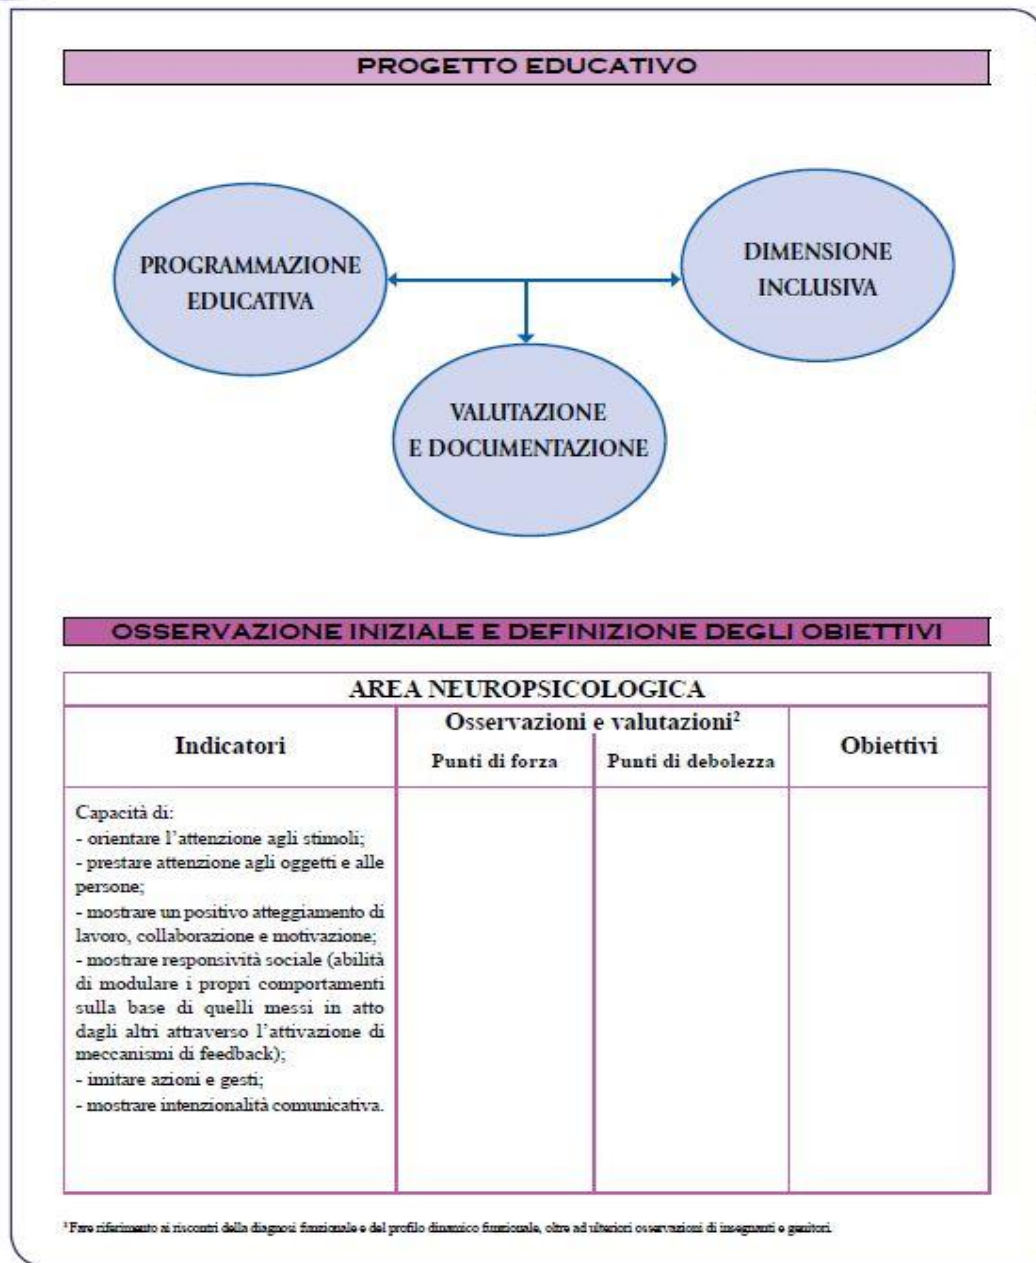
PROGETTO EDUCATIVO

PROGRAMMAZIONE EDUCATIVA

DIMENSIONE INCLUSIVA

VALUTAZIONE E DOCUMENTAZIONE

OSSERVAZIONE INIZIALE E DEFINIZIONE DEGLI OBIETTIVI

| AREA NEUROPSICOLOGICA | | | |
|---|---|---|---|
| Indicatori | Osservazioni e valutazioni² Punti di forza | Osservazioni e valutazioni² Punti di debolezza | Obiettivi |
| Capacità di: - orientare l'attenzione agli stimoli; - prestare attenzione agli oggetti e alle persone; - mostrare un positivo atteggiamento di lavoro, collaborazione e motivazione; - mostrare responsività sociale (abilità di modulare i propri comportamenti sulla base di quelli messi in atto dagli altri attraverso l'attivazione di meccanismi di feedback); - imitare azioni e gesti; - mostrare intenzionalità comunicativa. | | | |

²Fare riferimento ai riscontri della diagnosi funzionale e del profilo dinamico funzionale, oltre ad ulteriori osservazioni di insegnanti e genitori.